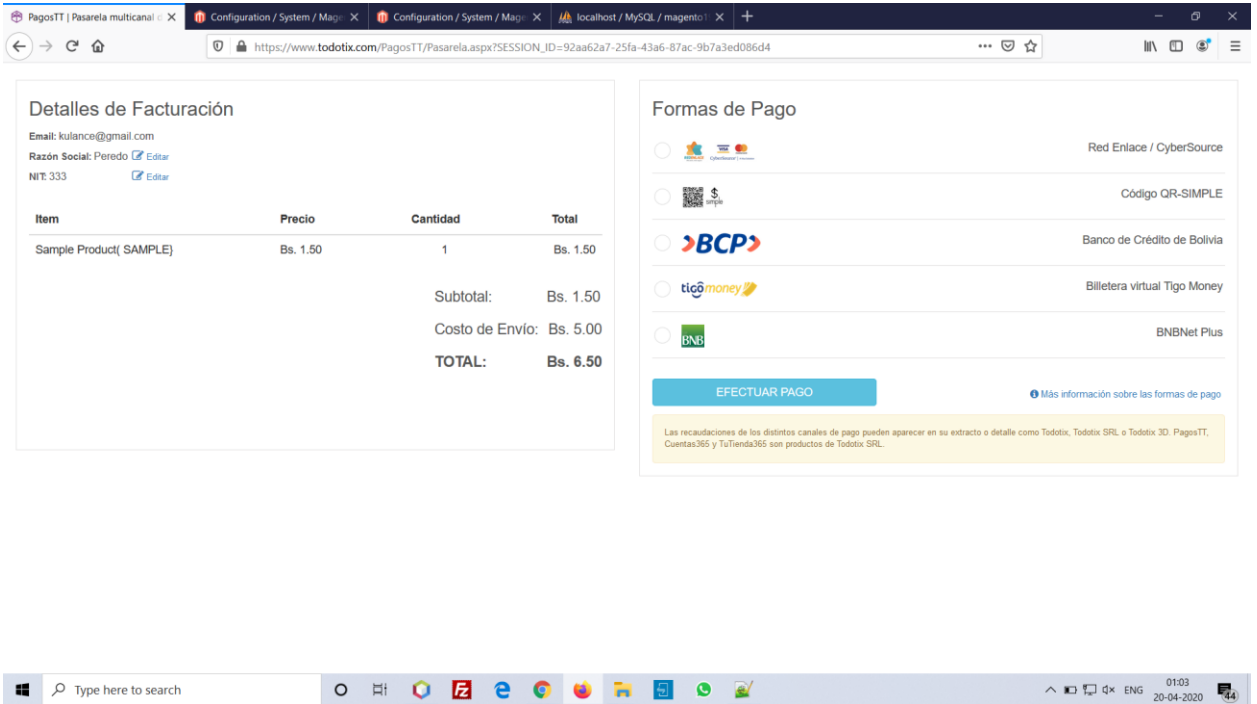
PagosTT | Pasarela multicanal d ✕
Configuration / System / Mage ✕
Configuration / System / Mage ✕
localhost / MySQL / magento1 ✕
+

https://www.todotix.com/PagosTT/Pasarela.aspx?SESSION_ID=92aa62a7-25fa-43a6-87ac-9b7a3ed086d4

Detalles de Facturación

Email: kulance@gmail.com
Razón Social: Peredo Editar
NIT: 333 Editar

| Item | Precio | Cantidad | Total |
|---|---|---|---|
| Sample Product( SAMPLE) | Bs. 1.50 | 1 | Bs. 1.50 |

Subtotal: Bs. 1.50
Costo de Envío: Bs. 5.00
TOTAL: Bs. 6.50

Formas de Pago

Red Enlace / CyberSource
$ simple
Código QR-SIMPLE
BCP
Banco de Crédito de Bolivia
tigo money
Billetera virtual Tigo Money
BNB
BNBNet Plus

EFECTUAR PAGO
Más información sobre las formas de pago

Las recaudaciones de los distintos canales de pago pueden aparecer en su extracto o detalle como Todotix, Todotix SRL o Todotix 3D. PagosTT, Cuentas365 y TuTienda365 son productos de Todotix SRL.

Type here to search
ENG 01:03 20-04-2020 44